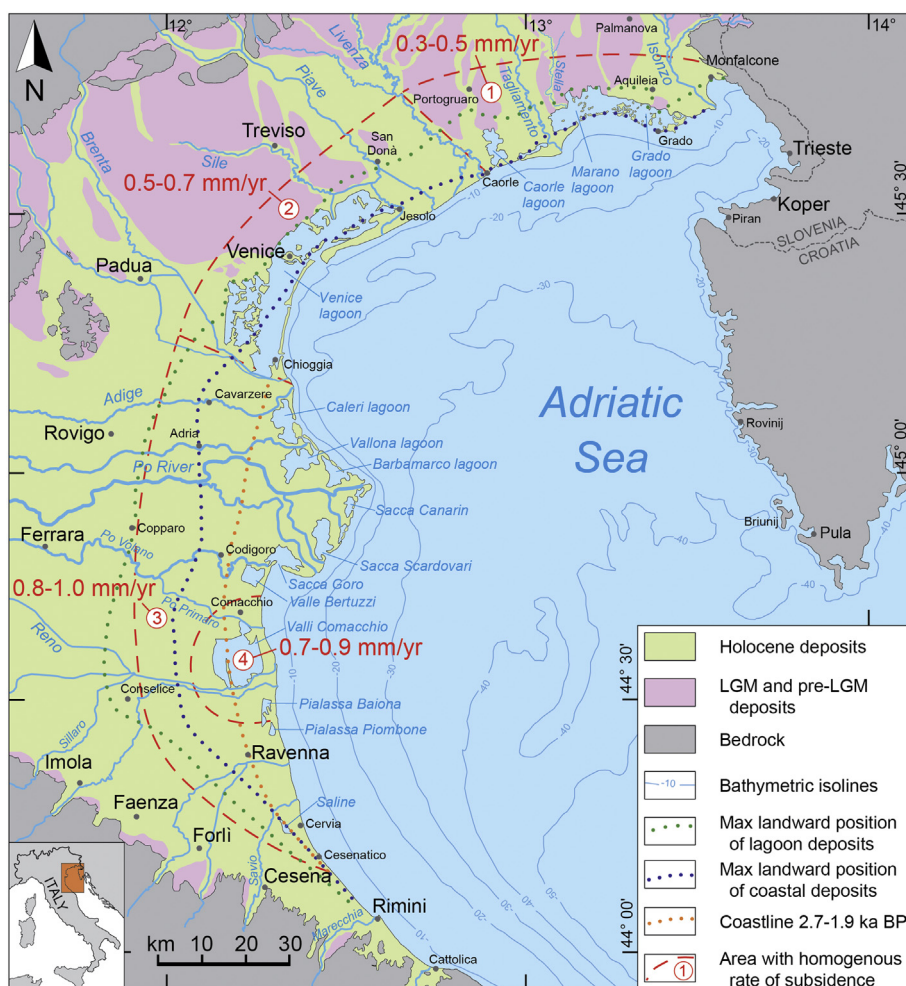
12°
13°
14°
N
Palmanova
0.3-0.5 mm/yr
Livenza
Isonzo
Monfalcone
Stella
Aquileia
Piave
Portogruaro
1
Tagliamento
Grado
Treviso
San Donà
Trieste
45° 30'
Brenta
Sile
Marano lagoon
Grado lagoon
0.5-0.7 mm/yr
Caorle
Caorle lagoon
2
Jesolo
Piran
Koper
SLOVENIA
CROATIA
Venice
Padua
Venice lagoon
-30
Chioggia
Adige
Cavarzere
Caleri lagoon
Adriatic Sea
Rovigo
Adria
Vallona lagoon
Rovinij
45° 00'
Barbamarco lagoon
Po River
Sacca Canarin
Ferrara
Copparo
Briunij
Pula
Po Volano
Codigoro
Sacca Scardovari
-40
0.8-1.0 mm/yr
Sacca Goro
Valle Bertuzzi
Po Primaro
Comacchio
3
Valli Comacchio
Reno
4
0.7-0.9 mm/yr
44° 30'
Conselice
Pialassa Baiona
Pialassa Piombone
Sillaro
Ravenna
Imola
Saline
Faenza
Cervia
Forlì
Cesenatico
Cesena
Savio
Rimini
44° 00'
Marecchia
Cattolica
ITALY
km 10 20 30
-10
-20
-30
-40
-50
Holocene deposits
LGM and pre-LGM deposits
Bedrock
-10
Bathymetric isolines
Max landward position of lagoon deposits
Max landward position of coastal deposits
Coastline 2.7-1.9 ka BP
1
Area with homogenous rate of subsidence